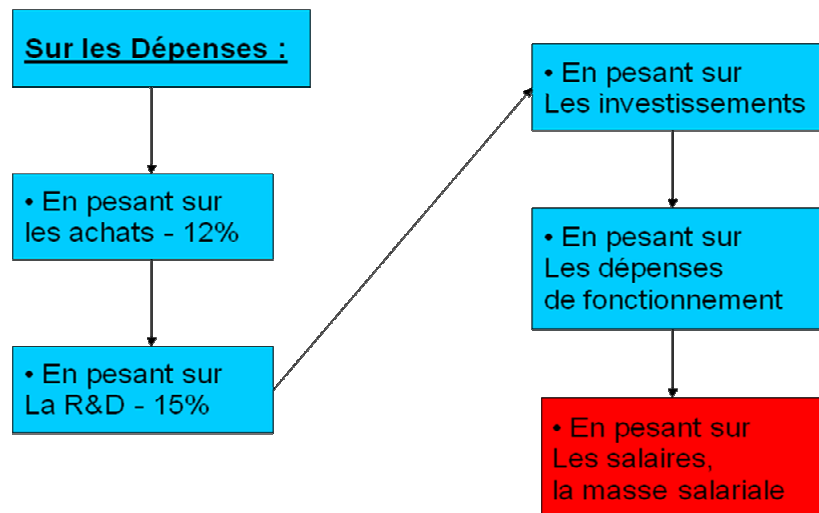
Sur les Dépenses :

• En pesant sur les achats - 12%

• En pesant sur La R&D - 15%

• En pesant sur Les investissements

• En pesant sur Les dépenses de fonctionnement

• En pesant sur Les salaires, la masse salariale